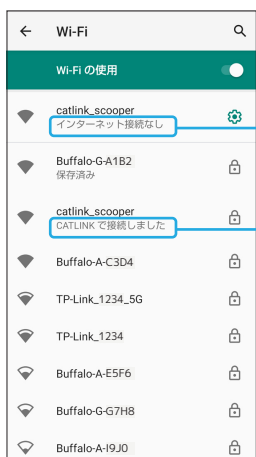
Wi-Fi

Wi-Fi の使用

catlink_scooper
インターネット接続なし

Buffalo-G-A1B2
保存済み

catlink_scooper
CATLINK で接続しました

Buffalo-A-C3D4

TP-Link_1234_5G

TP-Link_1234

Buffalo-A-E5F6

Buffalo-G-G7H8

Buffalo-A-I9J0